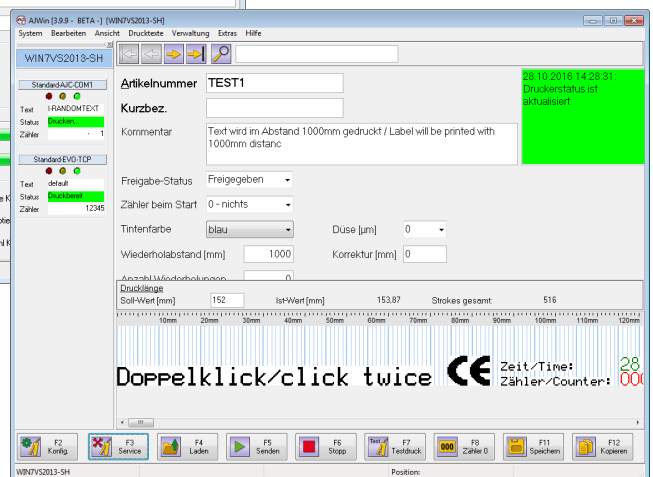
AJWin [3.9.9 - BETA - ] [WIN7VS2013-SH]

System Bearbeiten Ansicht Drucktexte Verwaltung Extras Hilfe

WIN7VS2013-SH

Standard-AJC-COM1
Text I-RANDOMTEXT
Status Drucken
Zähler - 1

Standard-EVO-TCP
Text default
Status Druckbereit
Zähler 12345

Artikelnummer TEST1
Kurzbez.
Kommentar Text wird im Abstand 1000mm gedruckt / Label will be printed with 1000mm distanc

28.10.2016 14:28:31: Druckerstatus ist aktualisiert

Freigabe-Status Freigegeben
Zähler beim Start 0 - nichts
Tintenfarbe blau
Düse [µm] 0
Wiederholabstand [mm] 1000
Korrektur [mm] 0
Anzahl Wiederholungen 0

Drucklänge
Soll-Wert [mm] 152 Ist-Wert [mm] 153,87 Strokes gesamt: 516

10mm 20mm 30mm 40mm 50mm 60mm 70mm 80mm 90mm 100mm 110mm 120mm

Doppelklick/click twice CE Zeit/Time: 28 Zähler/Counter: 000

F2 Konfig. F3 Service F4 Laden F5 Senden F6 Stopp F7 Testdruck F8 Zähler 0 F11 Speichern F12 Kopieren

WIN7VS2013-SH Position: